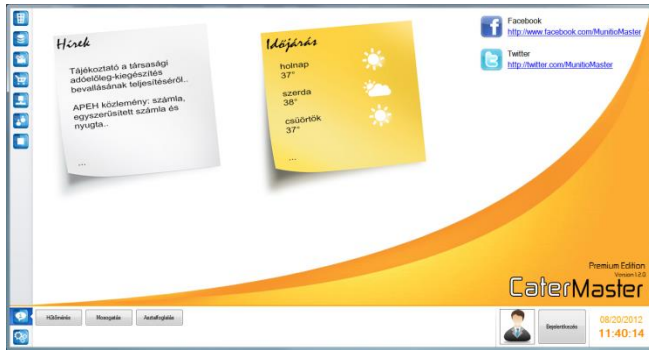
Hírek

Tájékoztató a társasági adóelőleg-kiegészítés bevallásának teljesítéséről..

APEH közlemény: számla, egyszerűsített számla és nyugta..

...

Időjárás

holnap
37°

szerda
38°

csütörtök
37°

...

Facebook
http://www.facebook.com/MunitioMaster

Twitter
http://twitter.com/MunitioMaster

Premium Edition
Version 1.2.0
CaterMaster

Hűtőmérés

Mozogatás

Asztalfoglalás

Bejelentkezés

08/20/2012
11:40:14